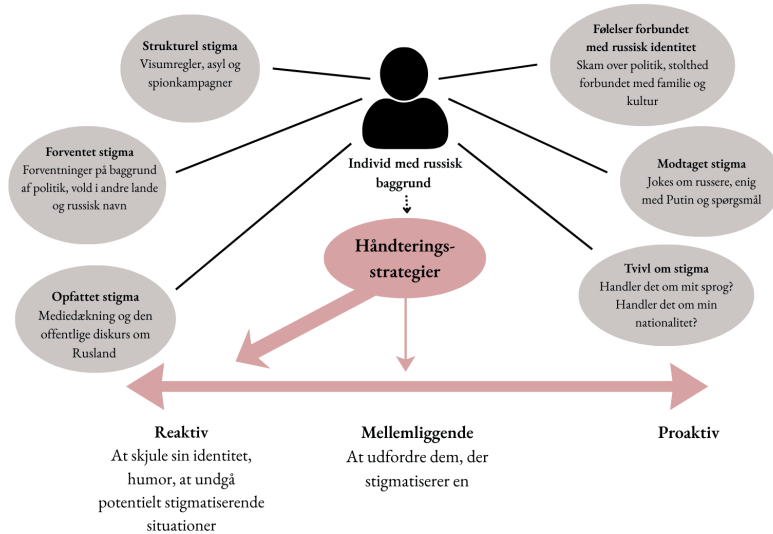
Strukturel stigma
Visumregler, asyl og spionkampagner

Følelser forbundet med russisk identitet
Skam over politik, stolthed forbundet med familie og kultur

Forventet stigma
Forventninger på baggrund af politik, vold i andre lande og russisk navn

Individ med russisk baggrund

Modtaget stigma
Jokes om russere, enig med Putin og spørgsmål

Håndterings-strategier

Tvivl om stigma
Handler det om mit sprog? Handler det om min nationalitet?

Opfattet stigma
Mediedækning og den offentlige diskurs om Rusland

Reaktiv
At skjule sin identitet, humor, at undgå potentielt stigmatiserende situationer

Mellemliggende
At udfordre dem, der stigmatiserer en

Proaktiv